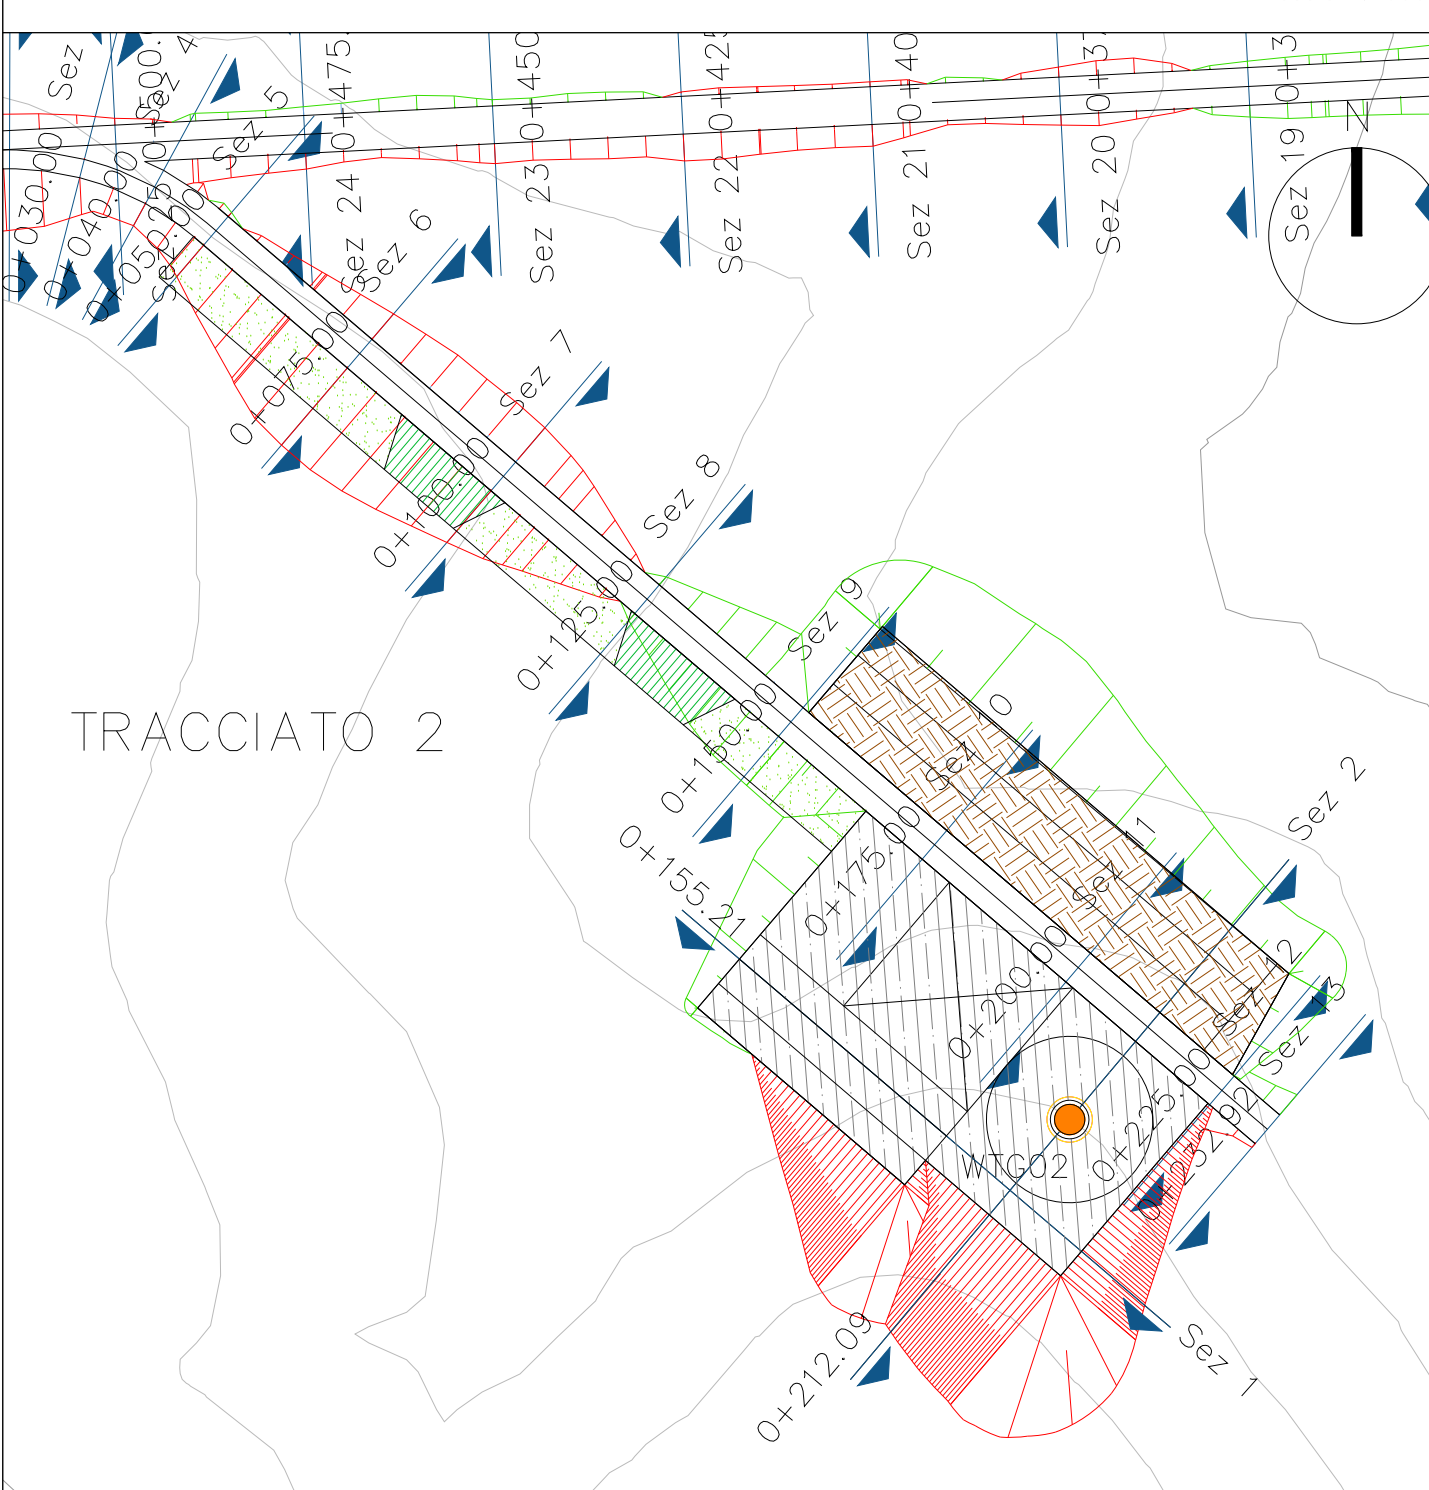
Sez 4
0+500.
Sez 5
0+475.
0+450
0+425
0+400
0+37
0+3
N
Sez 24
Sez 23
Sez 22
Sez 21
Sez 20
Sez 19
0+030.00
0+040.00
0+050.00
Sez 25
Sez 6
Sez 7
Sez 8
Sez 9
0+075.00
0+100.00
0+125.00
0+150.00
0+155.21
0+175.00
0+200.00
0+225.00
0+252.92
0+212.09
TRACCIATO 2
Sez 10
Sez 11
Sez 12
Sez 13
Sez 2
Sez 1
WTG02